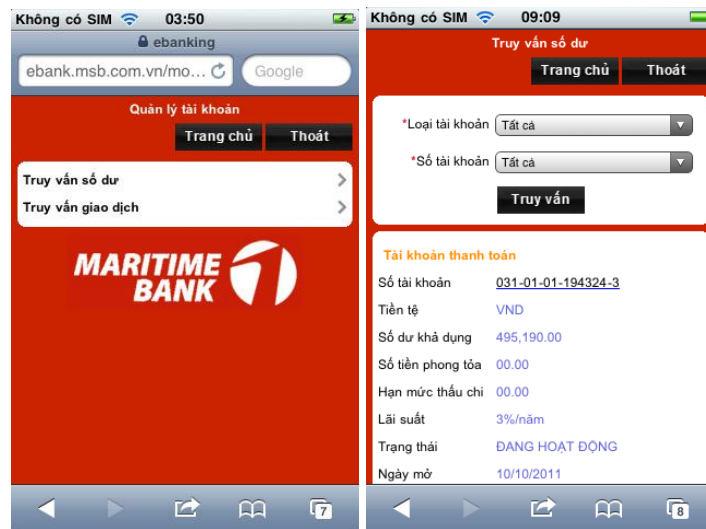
Không có SIM 03:50

ebanking

ebank.msb.com.vn/mo...

Google

Quản lý tài khoản

Trang chủ

Thoát

Truy vấn số dư

Truy vấn giao dịch

MARITIME BANK

7

Không có SIM 09:09

Truy vấn số dư

Trang chủ

Thoát

*Loại tài khoản Tất cả

*Số tài khoản Tất cả

Truy vấn

Tài khoản thanh toán

| | |
|---|---|
| Số tài khoản | 031-01-01-194324-3 |
| Tiền tệ | VND |
| Số dư khả dụng | 495,190.00 |
| Số tiền phong tỏa | 00.00 |
| Hạn mức thấu chi | 00.00 |
| Lãi suất | 3%/năm |
| Trạng thái | ĐANG HOẠT ĐỘNG |
| Ngày mở | 10/10/2011 |

8